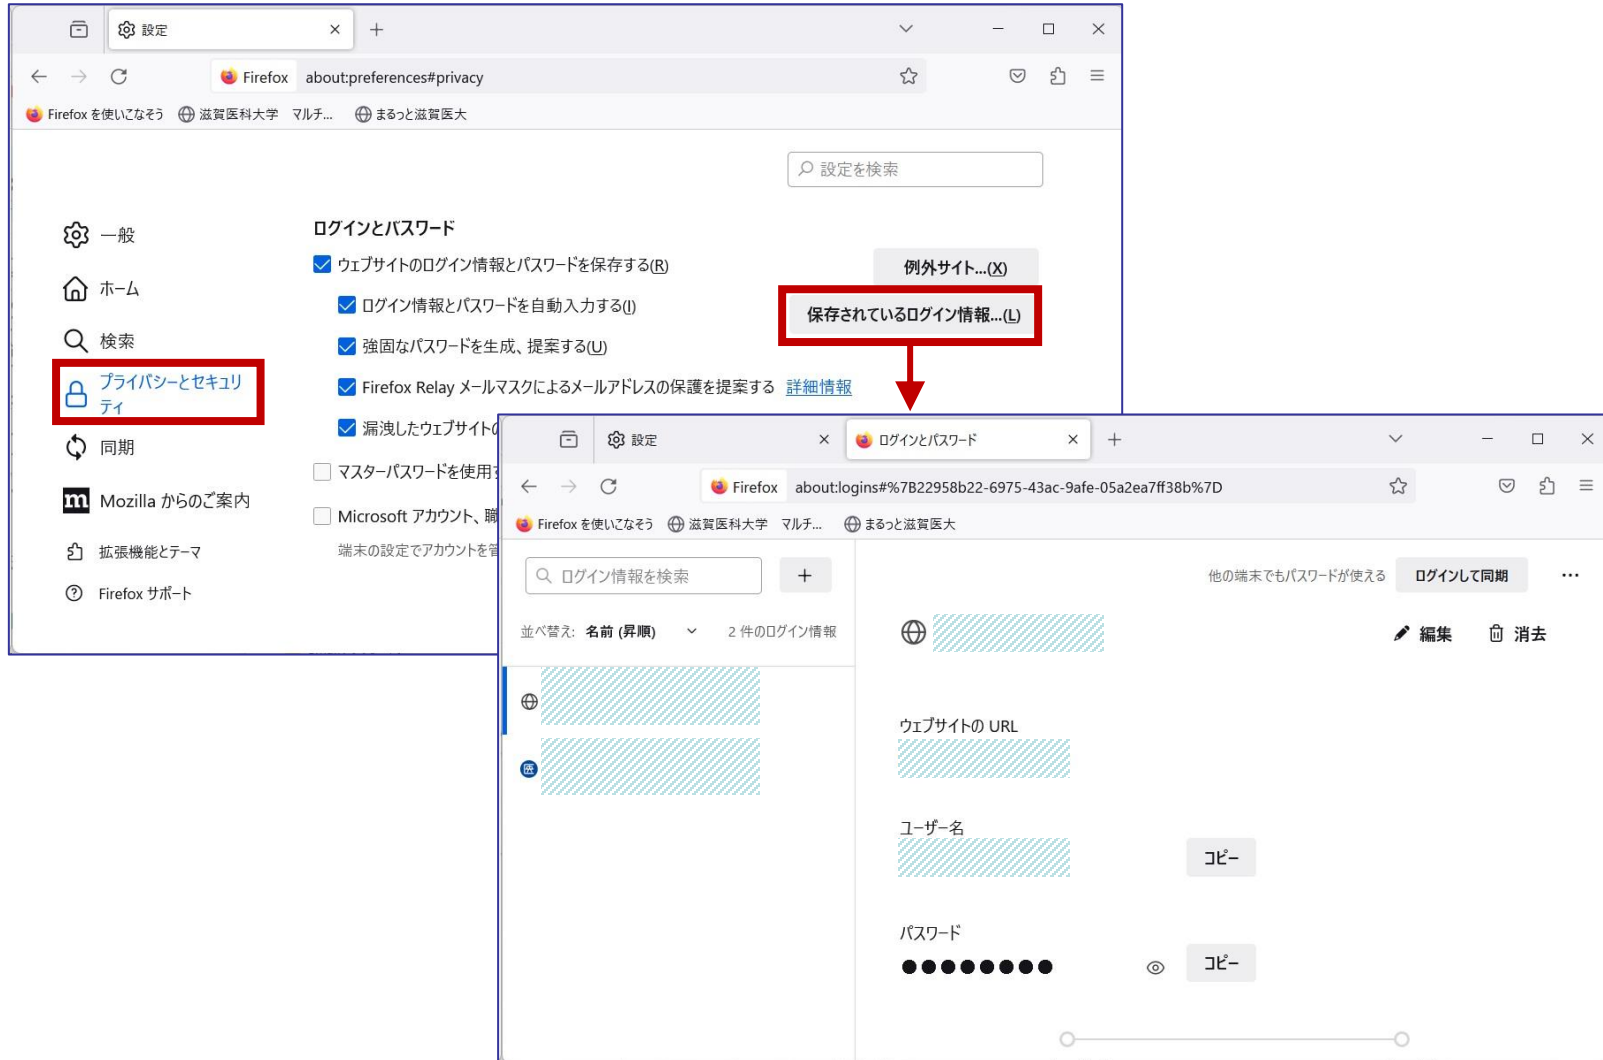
設定

Firefox about:preferences#privacy

Firefox を使いこなそう 滋賀医科大学 マルチ... まるっと滋賀医大

設定を検索

一般

ホーム

検索

プライバシーとセキュリティ

同期

Mozilla からのご案内

拡張機能とテーマ

Firefox サポート

ログインとパスワード

ウェブサイトのログイン情報とパスワードを保存する(R)

例外サイト...(X)

ログイン情報とパスワードを自動入力する(I)

保存されているログイン情報...(L)

強固なパスワードを生成、提案する(U)

Firefox Relay メールマスクによるメールアドレスの保護を提案する 詳細情報

漏洩したウェブサイトの

マスターパスワードを使用す

Microsoft アカウント、職

端末の設定でアカウントを管

設定

ログインとパスワード

Firefox about:logins#%7B22958b22-6975-43ac-9afe-05a2ea7ff38b%7D

Firefox を使いこなそう 滋賀医科大学 マルチ... まるっと滋賀医大

ログイン情報を検索

他の端末でもパスワードが使える ログインして同期

並べ替え: 名前 (昇順) 2 件のログイン情報

編集 消去

ウェブサイトの URL

ユーザー名

コピー

パスワード

●●●●●●●●

コピー